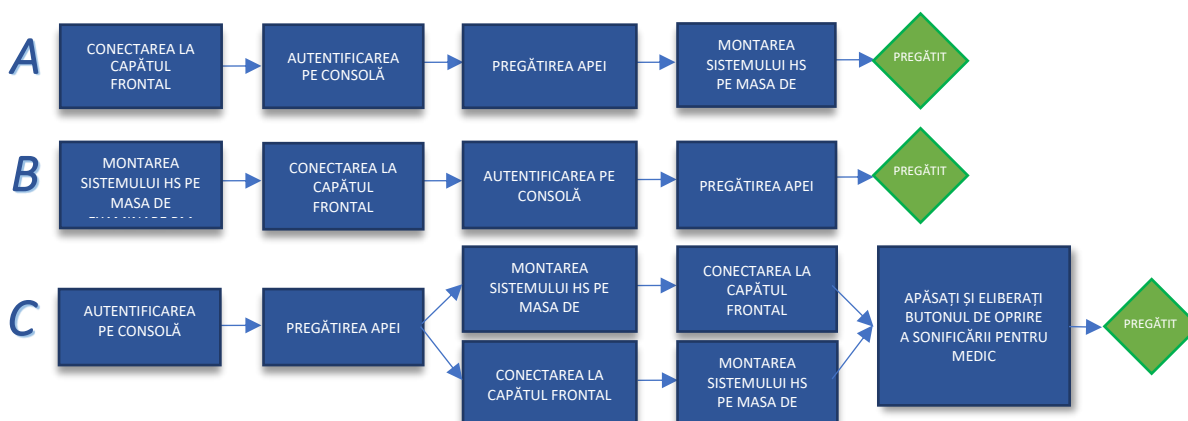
A

CONECTAREA LA CAPĂTUL FRONTAL

AUTENTIFICAREA PE CONSOLĂ

PREGĂTIREA APEI

MONTAREA SISTEMULUI HS PE MASA DE

PREGĂTIT

B

MONTAREA SISTEMULUI HS PE MASA DE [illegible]

CONECTAREA LA CAPĂTUL FRONTAL

AUTENTIFICAREA PE CONSOLĂ

PREGĂTIREA APEI

PREGĂTIT

C

AUTENTIFICAREA PE CONSOLĂ

PREGĂTIREA APEI

MONTAREA SISTEMULUI HS PE MASA DE

CONECTAREA LA CAPĂTUL FRONTAL

CONECTAREA LA CAPĂTUL FRONTAL

MONTAREA SISTEMULUI HS PE MASA DE

APĂSAȚI ȘI ELIBERAȚI BUTONUL DE OPRIRE A SONIFICĂRII PENTRU MEDIC

PREGĂTIT